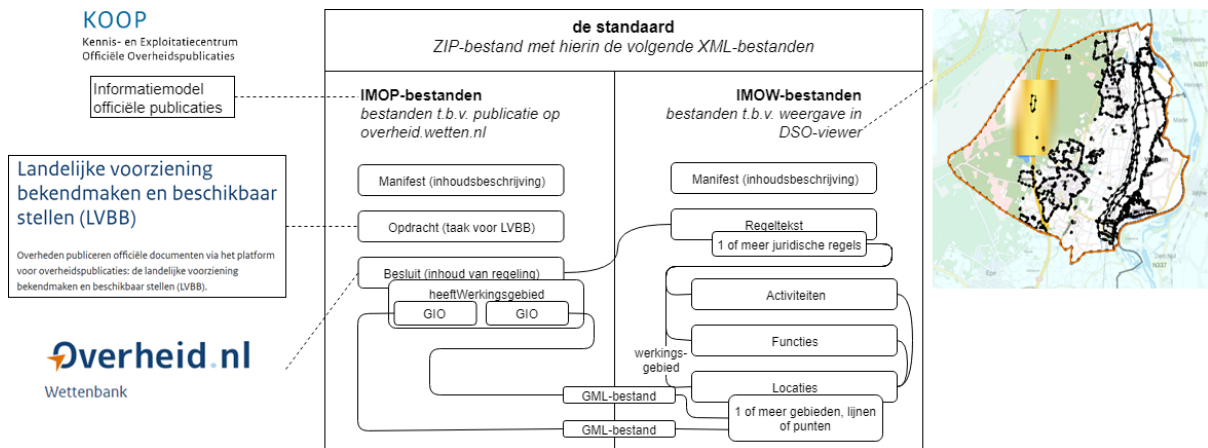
KOOP
Kennis- en Exploitatiecentrum
Officiële Overheidspublicaties

Informatiemodel officiële publicaties

Landelijke voorziening bekendmaken en beschikbaar stellen (LVBB)

Overheden publiceren officiële documenten via het platform voor overheidspublicaties: de landelijke voorziening bekendmaken en beschikbaar stellen (LVBB).

Overheid.nl
Wettenbank

de standaard
ZIP-bestand met hierin de volgende XML-bestanden

IMOP-bestanden
bestanden t.b.v. publicatie op overheid.wetten.nl

IMOW-bestanden
bestanden t.b.v. weergave in DSO-viewer

Manifest (inhoudsbeschrijving)

Opdracht (taak voor LVBB)

Besluit (inhoud van regeling)

heeftWerkingsgebied

GIO

GIO

Manifest (inhoudsbeschrijving)

Regeltekst

1 of meer juridische regels

Activiteiten

Functies

werkings-gebied

Locaties

GML-bestand

GML-bestand

1 of meer gebieden, lijnen of punten

Epe

N337